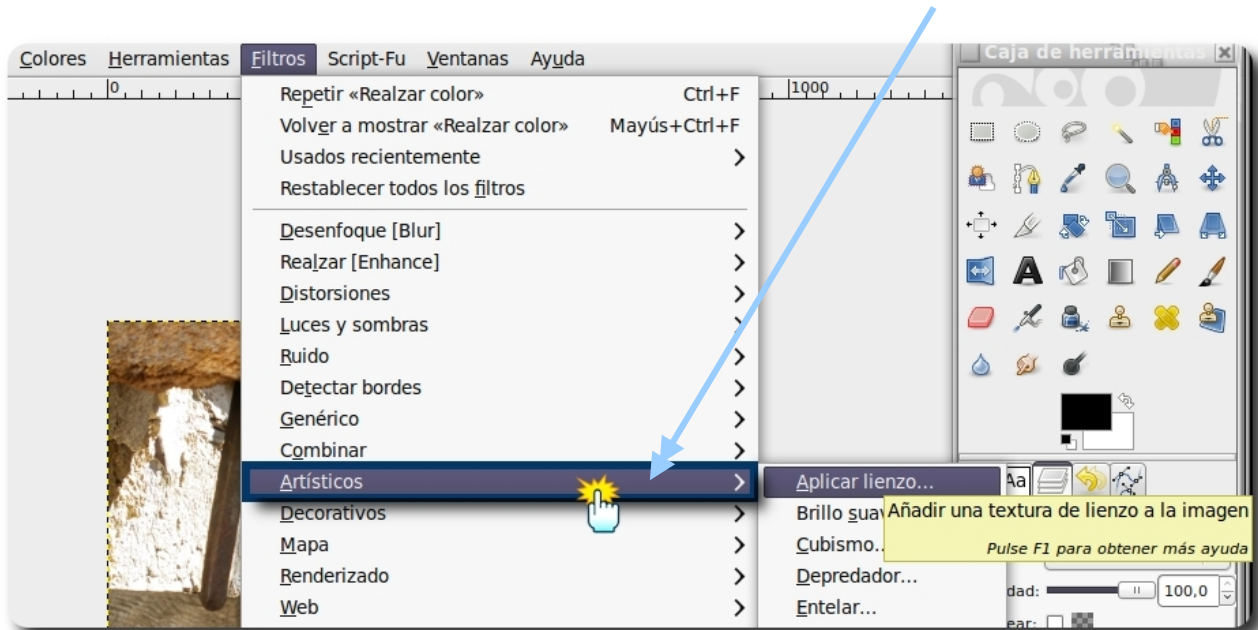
Colores Herramientas Filtros Script-Fu Ventanas Ayuda

0 1000

Repetir «Realzar color» Ctrl+F
Volver a mostrar «Realzar color» Mayús+Ctrl+F
Usados recientemente
Restablecer todos los filtros

Desenfoque [Blur]
Realzar [Enhance]
Distorsiones
Luces y sombras
Ruido
Detectar bordes
Genérico
Combinar
Artísticos
Decorativos
Mapa
Renderizado
Web

Aplicar lienzo...
Brillo suav
Cubismo...
Depredador...
Entelar...

Caja de herramientas

Añadir una textura de lienzo a la imagen
Pulse F1 para obtener más ayuda

Aa

dad: 100,0
ear: